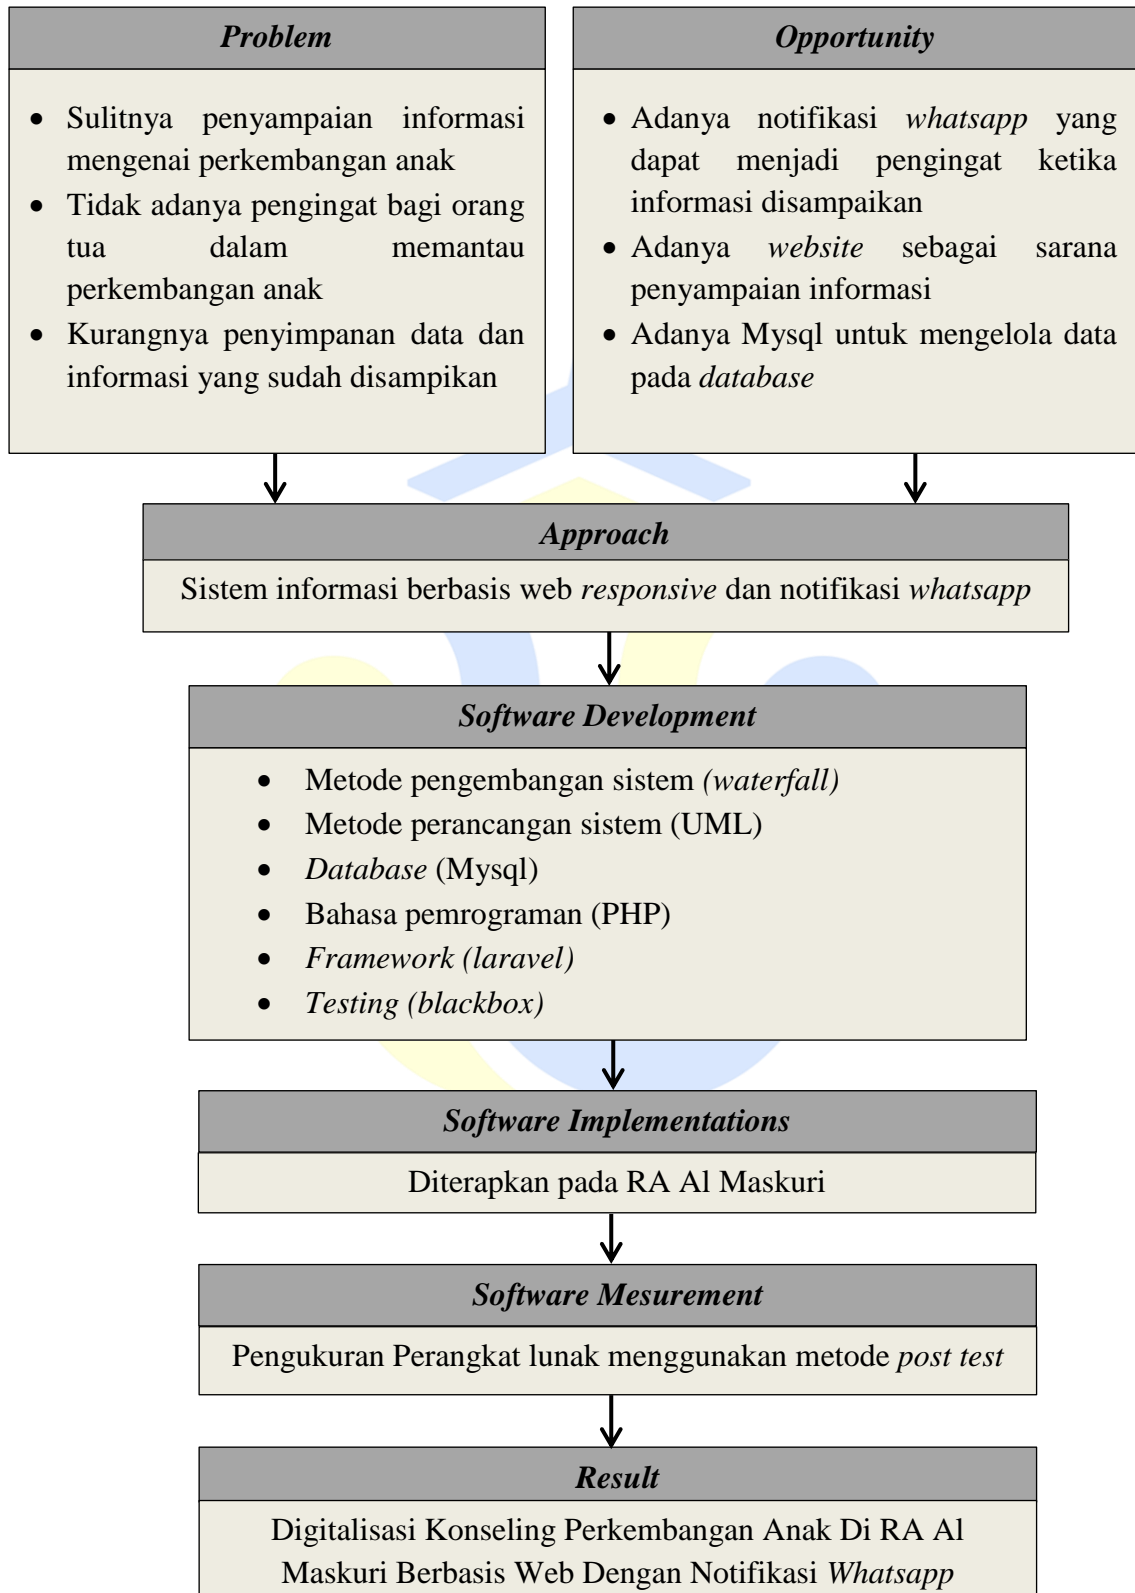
Problem

- Sulitnya penyampaian informasi mengenai perkembangan anak
- Tidak adanya pengingat bagi orang tua dalam memantau perkembangan anak
- Kurangnya penyimpanan data dan informasi yang sudah disampikan

Opportunity

- Adanya notifikasi whatsapp yang dapat menjadi pengingat ketika informasi disampaikan
- Adanya website sebagai sarana penyampaian informasi
- Adanya Mysql untuk mengelola data pada database

Approach

Sistem informasi berbasis web responsive dan notifikasi whatsapp

Software Development

- Metode pengembangan sistem (waterfall)
- Metode perancangan sistem (UML)
- Database (Mysql)
- Bahasa pemrograman (PHP)
- Framework (laravel)
- Testing (blackbox)

Software Implementations

Diterapkan pada RA Al Maskuri

Software Mesurement

Pengukuran Perangkat lunak menggunakan metode post test

Result

Digitalisasi Konseling Perkembangan Anak Di RA Al Maskuri Berbasis Web Dengan Notifikasi Whatsapp